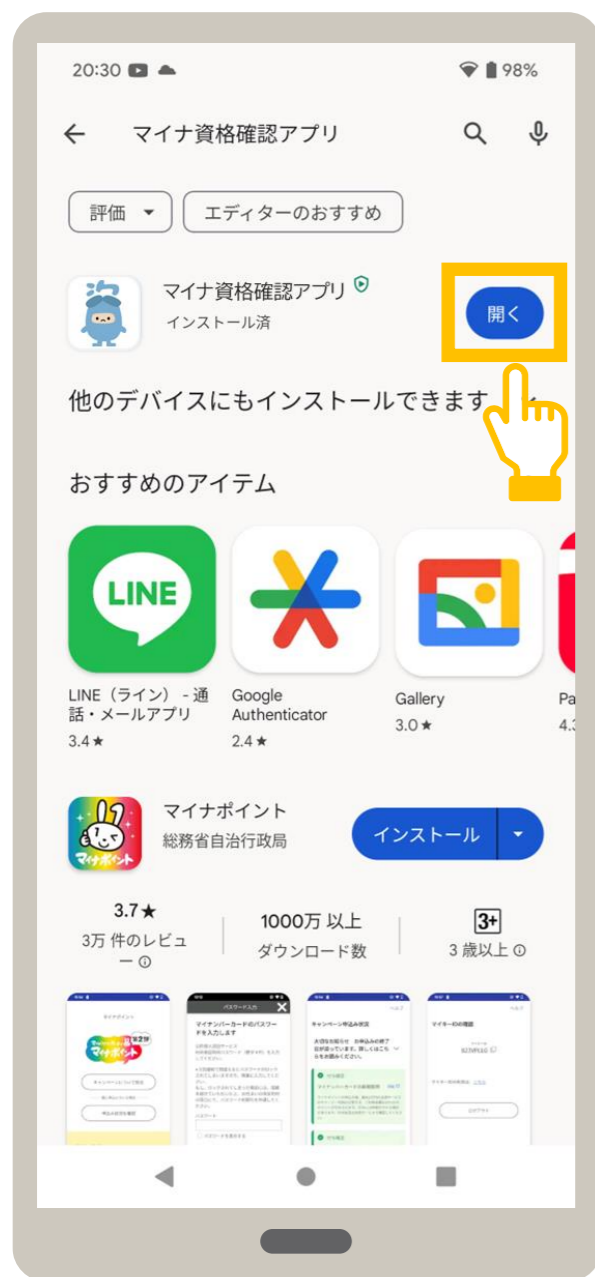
20:30 98%

マイナ資格確認アプリ

評価 ▾ エディターのおすすめ

マイナ資格確認アプリ
インストール済

開く

他のデバイスにもインストールできます

おすすめのアイテム

LINE

LINE（ライン） - 通話・メールアプリ
3.4 ★

Google Authenticator
2.4 ★

Gallery
3.0 ★

Pa
4.3

マイナポイント
総務省自治行政局

インストール

3.7 ★
3万 件のレビュー

1000万 以上
ダウンロード数

3+
3 歳以上